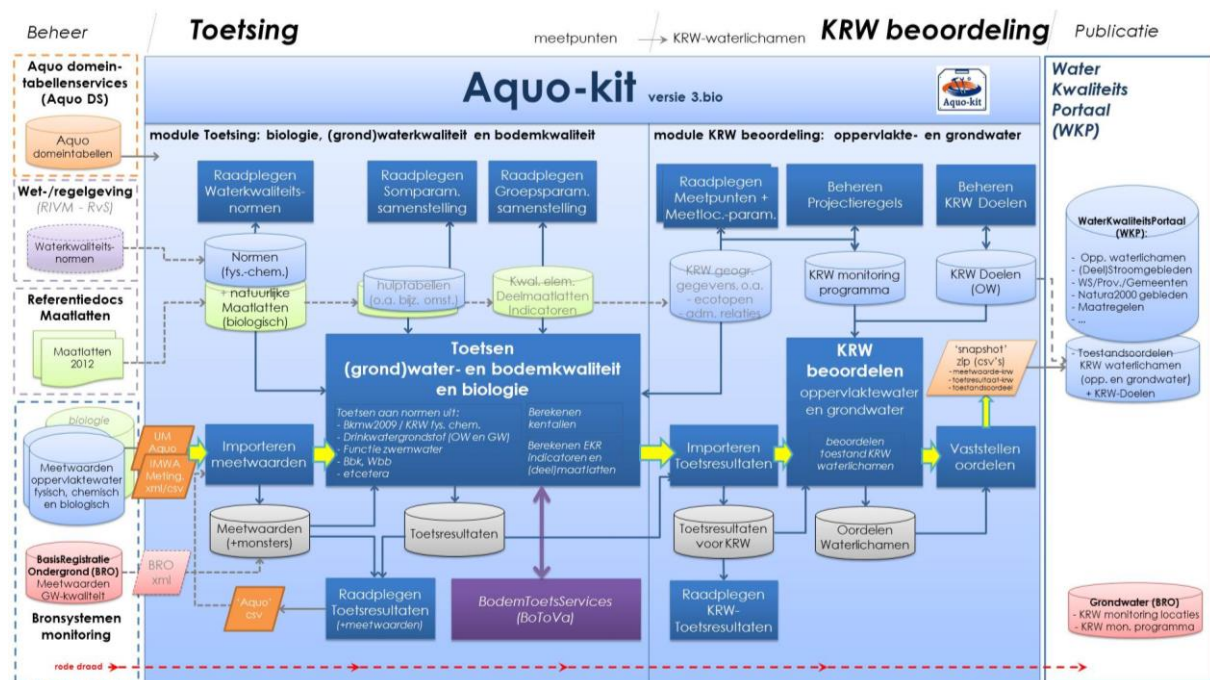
Beheer

Toetsing

meetpunten → KRW-waterlichamen

KRW beoordeling

Publicatie

Aquo domeintabellenservices (Aquo DS)

Aquo domeintabellen

Wet-/regelgeving (RIVM - RvS)

Waterkwaliteitsnormen

Referentiedocs Maatlatten

Maatlatten 2012

biologie

Meetwaarden oppervlaktewater fysisch, chemisch en biologisch

BasisRegistratie Ondergrond (BRO) Meetwaarden GW-kwaliteit

BRO xml

Bronsystemen monitoring

rode draad

Aquo-kit versie 3.bio

Aquo-kit

module Toetsing: biologie, (grond)waterkwaliteit en bodemkwaliteit

Raadplegen Waterkwaliteitsnormen

Raadplegen Somparam. samenstelling

Raadplegen Groepsparam. samenstelling

Normen (fys.-chem.)

+ natuurlijke Maatlatten (biologisch)

hulptabellen (o.a. bijz. omst.)

Kwal. elem. Deelmaatlatten Indicatoren

Toetsen (grond)water- en bodemkwaliteit en biologie

Toetsen aan normen uit:
- Bkmw2009 / KRW fys. chem.
- Drinkwatergrondstof (OW en GW)
- Functie zwemwater
- Bbk, Wbb
- etcetera

Berekenen kentallen

Berekenen EKR indicatoren en (deel)maatlatten

UM Aquo

IMWA Meting xml/csv

Importeren meetwaarden

Meetwaarden (+monsters)

Toetsresultaten

'Aquo' csv

Raadplegen Toetsresultaten (+meetwaarden)

BodemToetsServices (BoToVa)

module KRW beoordeling: oppervlakte- en grondwater

Raadplegen Meetpunten + Meetloc.-param.

Beheren Projectieregels

Beheren KRW Doelen

KRW geogr. gegevens, o.a.
- ecotopen
- adm. relaties

KRW monitoring programma

KRW Doelen (OW)

KRW beoordelen oppervlaktewater en grondwater

beoordelen toestand KRW waterlichamen

'snapshot' zip (csv's)
- meetwaarde-krw
- toetsresultaat-krw
- toestandsoordeel

Importeren Toetsresultaten

Vaststellen oordelen

Toetsresultaten voor KRW

Oordelen Waterlichamen

Raadplegen KRW-Toetsresultaten

Water Kwaliteits Portaal (WKP)

WaterKwaliteitsPortaal (WKP):
- Opp. waterlichamen
- (Deel)Stroomgebieden
- WS/Prov./Gemeenten
- Natura2000 gebieden
- Maatregelen
- ...

- Toestandsoordelen KRW waterlichamen (opp. en grondwater) + KRW-Doelen

Grondwater (BRO)
- KRW monitoring locaties
- KRW mon. programma